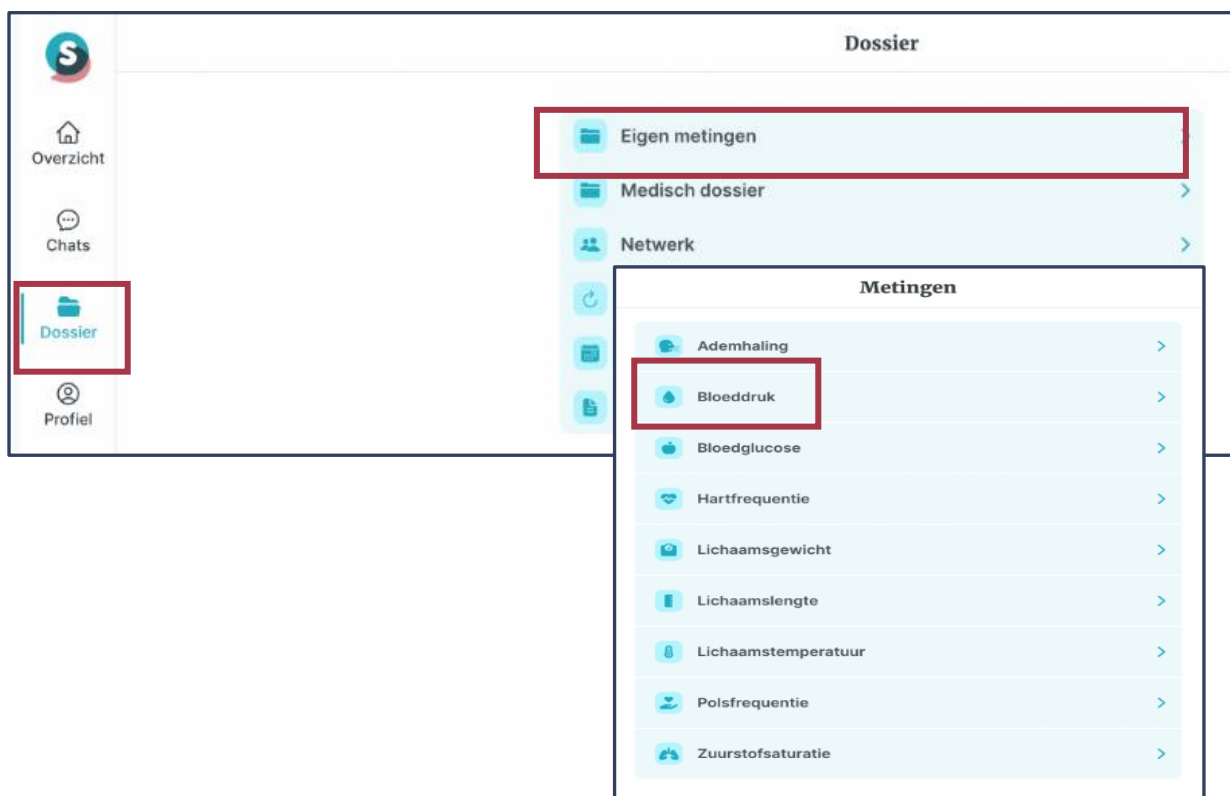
S

Overzicht

Chats

Dossier

Profiel

Dossier

Eigen metingen

Medisch dossier

Netwerk

Metingen

Ademhaling

Bloeddruk

Bloedglucose

Hartfrequentie

Lichaamsgewicht

Lichaamslengte

Lichaamstemperatuur

Polsfrequentie

Zuurstofsaturatie